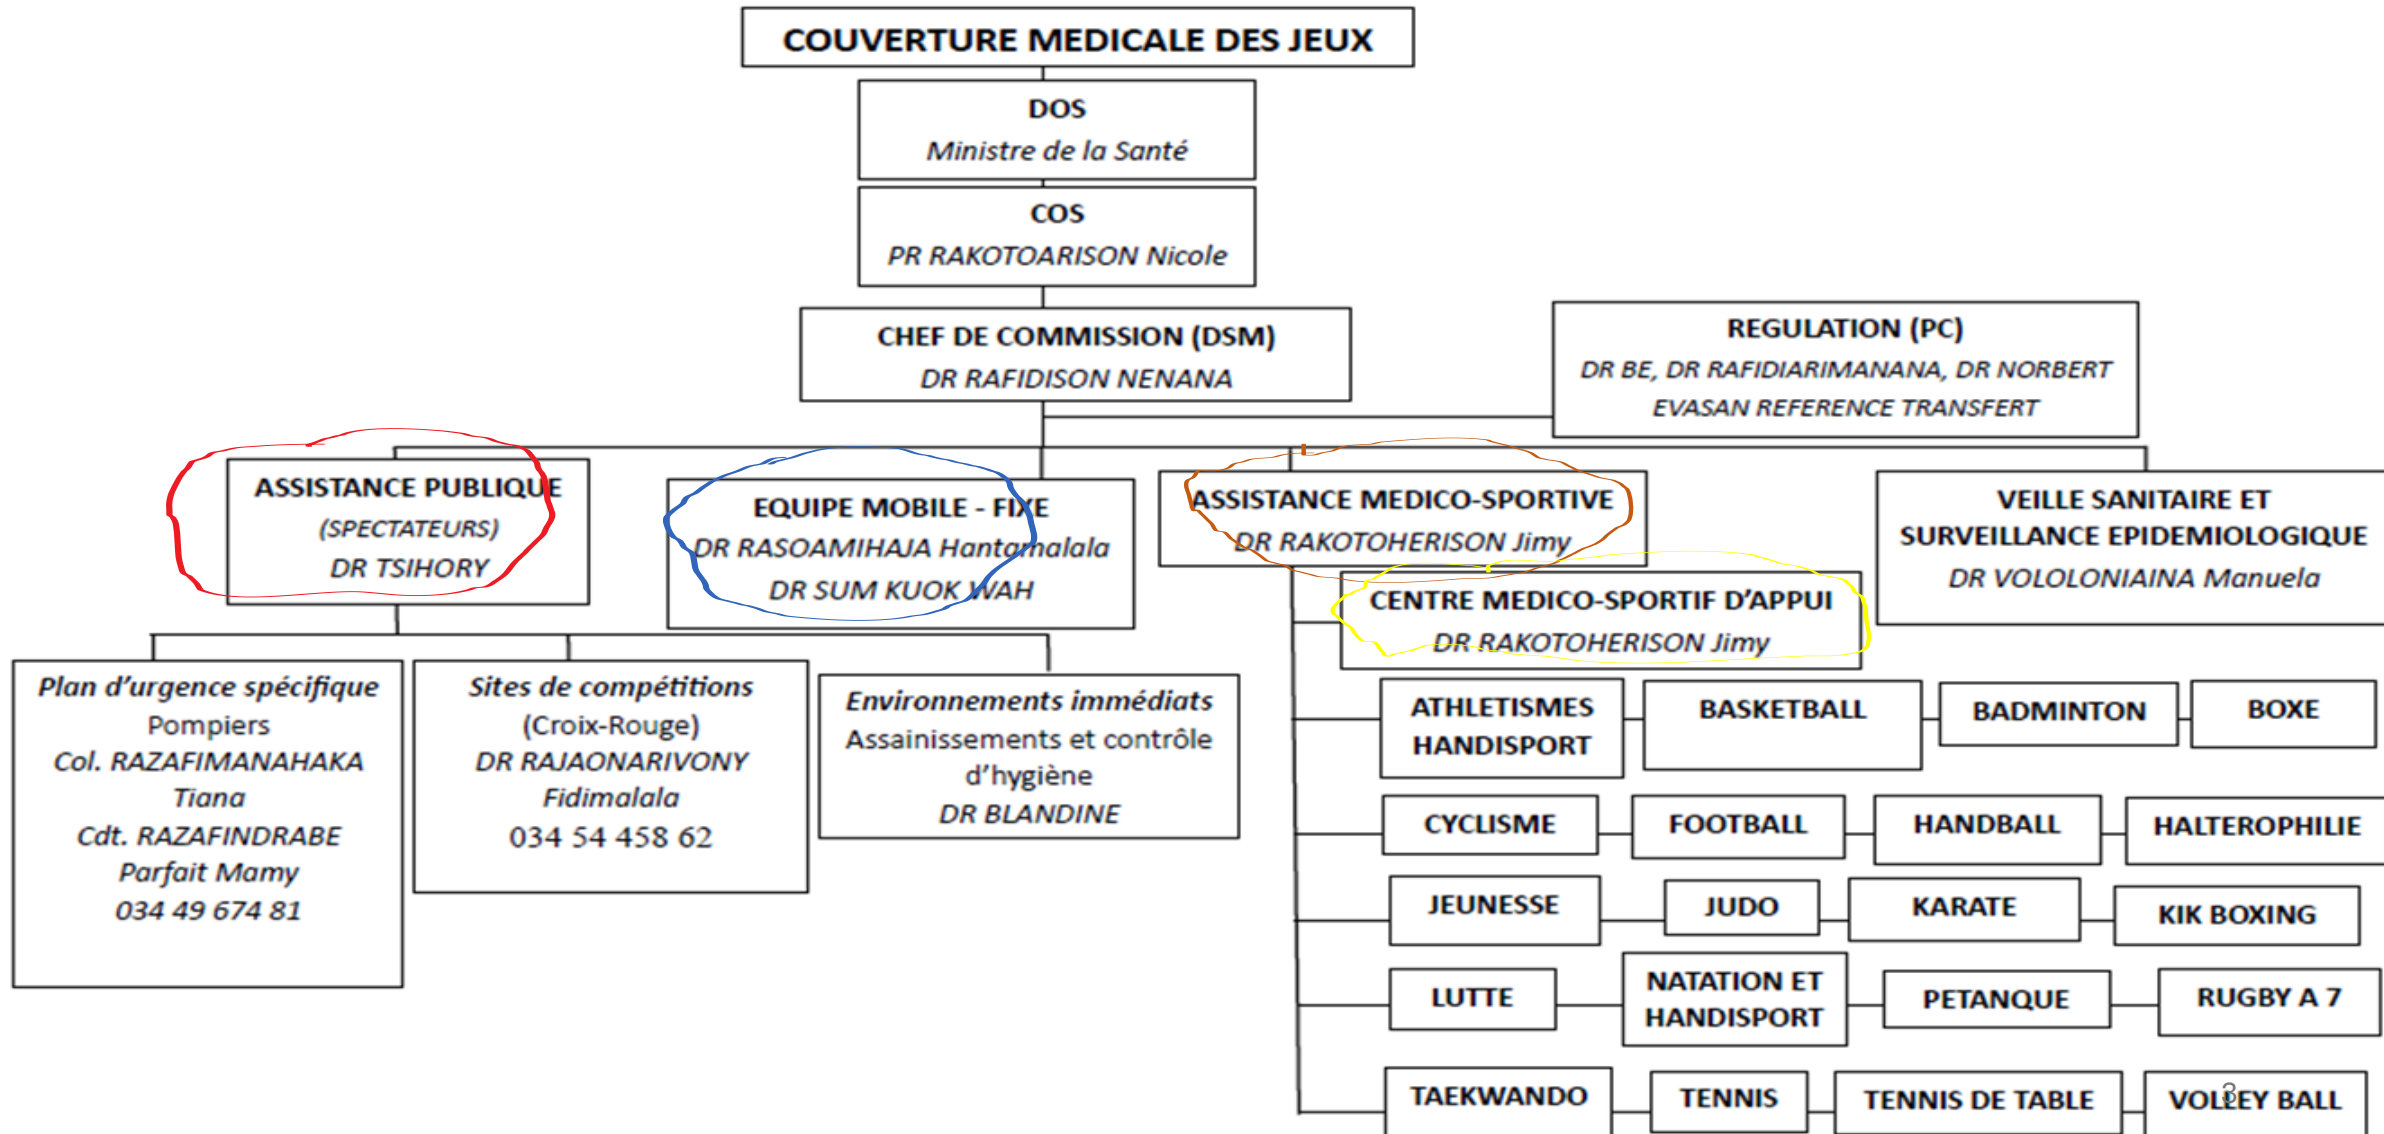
COUVERTURE MEDICALE DES JEUX

DOS
Ministre de la Santé

COS
PR RAKOTOARISON Nicole

CHEF DE COMMISSION (DSM)
DR RAFIDISON NENANA

REGULATION (PC)
DR BE, DR RAFIDIARIMANANA, DR NORBERT
EVASAN REFERENCE TRANSFERT

ASSISTANCE PUBLIQUE
(SPECTATEURS)
DR TSIHORY

EQUIPE MOBILE - FIXE
DR RASOAMIHAJA Hantamalala
DR SUM KUOK WAH

ASSISTANCE MEDICO-SPORTIVE
DR RAKOTOHERISON Jimy

VEILLE SANITAIRE ET SURVEILLANCE EPIDEMIOLOGIQUE
DR VOLOLONIAINA Manuela

CENTRE MEDICO-SPORTIF D'APPUI
DR RAKOTOHERISON Jimy

Plan d'urgence spécifique
Pompiers
Col. RAZAFIMANAHAKA Tiana
Cdt. RAZAFINDRABE Parfait Mamy
034 49 674 81

Sites de compétitions
(Croix-Rouge)
DR RAJAONARIVONY Fidimalala
034 54 458 62

Environnements immédiats
Assainissements et contrôle d'hygiène
DR BLANDINE

ATHLETISMES HANDISPORT
BASKETBALL
BADMINTON
BOXE
CYCLISME
FOOTBALL
HANDBALL
HALTEROPHILIE
JEUNESSE
JUDO
KARATE
KIK BOXING
LUTTE
NATATION ET HANDISPORT
PETANQUE
RUGBY A 7
TAEKWANDO
TENNIS
TENNIS DE TABLE
VOLLEY BALL
3